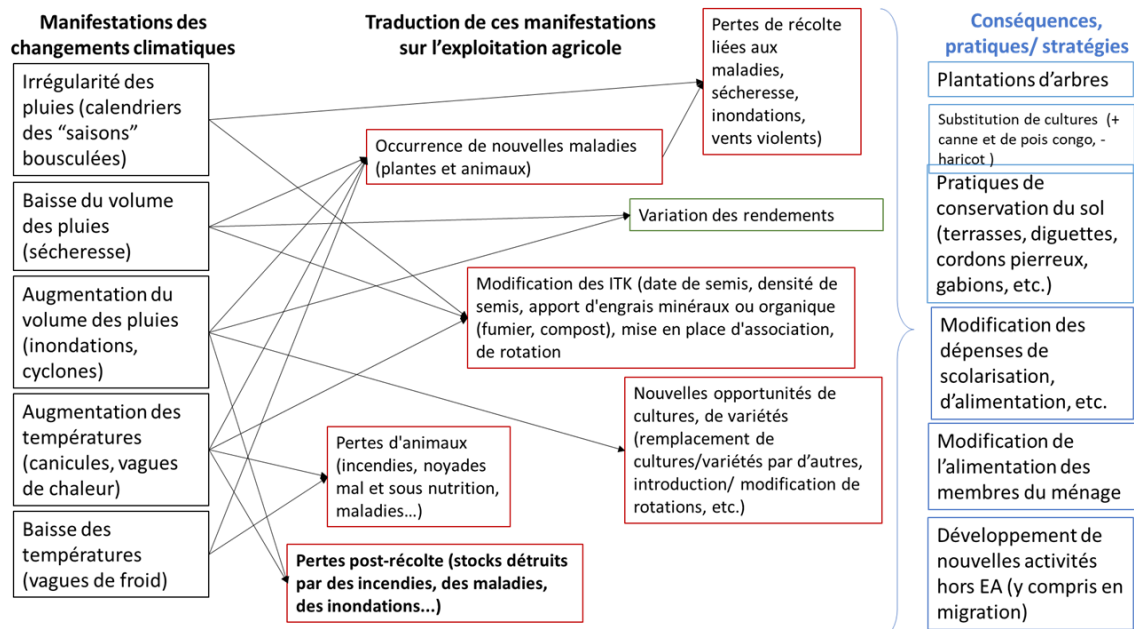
Manifestations des changements climatiques

Irrégularité des pluies (calendriers des “saisons” bousculées)

Baisse du volume des pluies (sécheresse)

Augmentation du volume des pluies (inondations, cyclones)

Augmentation des températures (canicules, vagues de chaleur)

Baisse des températures (vagues de froid)

Traduction de ces manifestations sur l’exploitation agricole

Pertes de récolte liées aux maladies, sécheresse, inondations, vents violents)

Occurrence de nouvelles maladies (plantes et animaux)

Variation des rendements

Modification des ITK (date de semis, densité de semis, apport d'engrais minéraux ou organique (fumier, compost), mise en place d'association, de rotation

Nouvelles opportunités de cultures, de variétés (remplacement de cultures/variétés par d’autres, introduction/ modification de rotations, etc.)

Pertes d'animaux (incendies, noyades mal et sous nutrition, maladies…)

Pertes post-récolte (stocks détruits par des incendies, des maladies, des inondations...)

Conséquences, pratiques/ stratégies

Plantations d’arbres

Substitution de cultures (+ canne et de pois congo, - haricot )

Pratiques de conservation du sol (terrasses, diguettes, cordons pierreux, gabions, etc.)

Modification des dépenses de scolarisation, d’alimentation, etc.

Modification de l’alimentation des membres du ménage

Développement de nouvelles activités hors EA (y compris en migration)